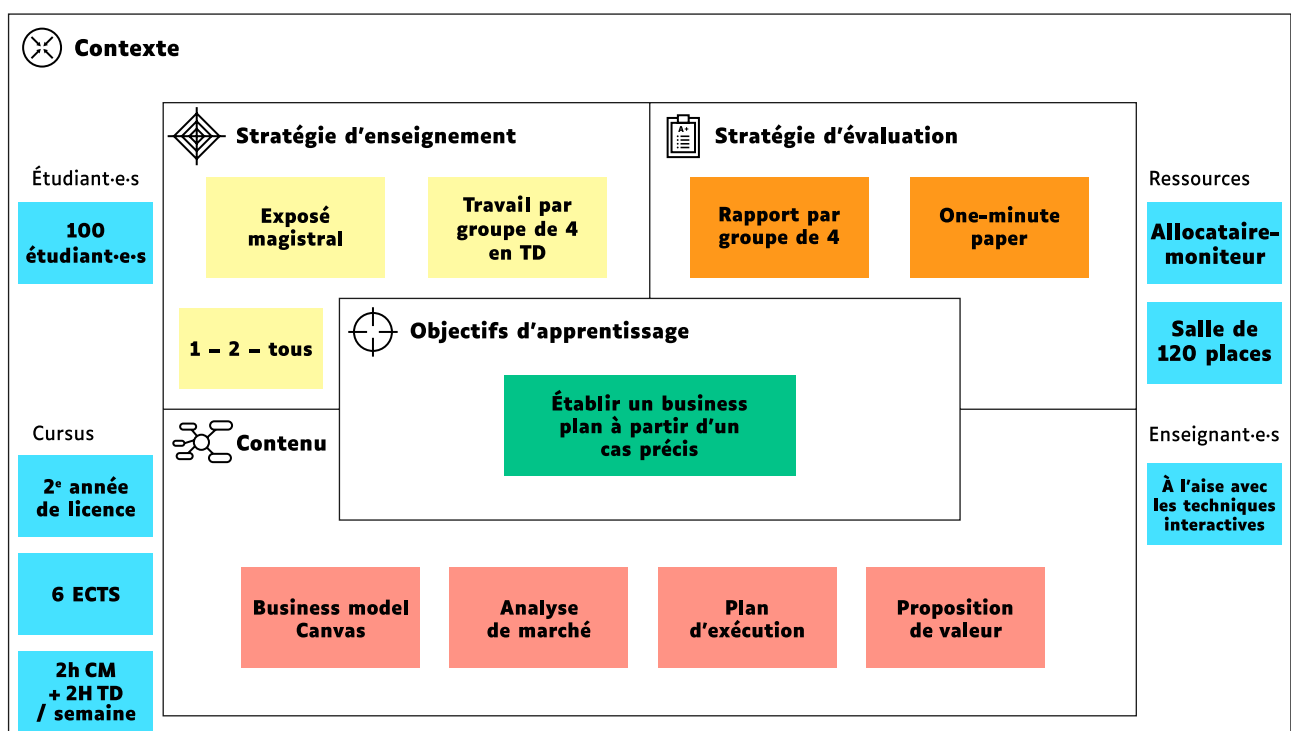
Contexte

Étudiant·e·s

100 étudiant·e·s

Cursus

2$^e$ année de licence

6 ECTS

2h CM + 2H TD / semaine

Stratégie d'enseignement

Exposé magistral

Travail par groupe de 4 en TD

1 – 2 – tous

Stratégie d'évaluation

Rapport par groupe de 4

One-minute paper

Objectifs d'apprentissage

Établir un business plan à partir d'un cas précis

Contenu

Business model Canvas

Analyse de marché

Plan d'exécution

Proposition de valeur

Ressources

Allocataire-moniteur

Salle de 120 places

Enseignant·e·s

À l'aise avec les techniques interactives